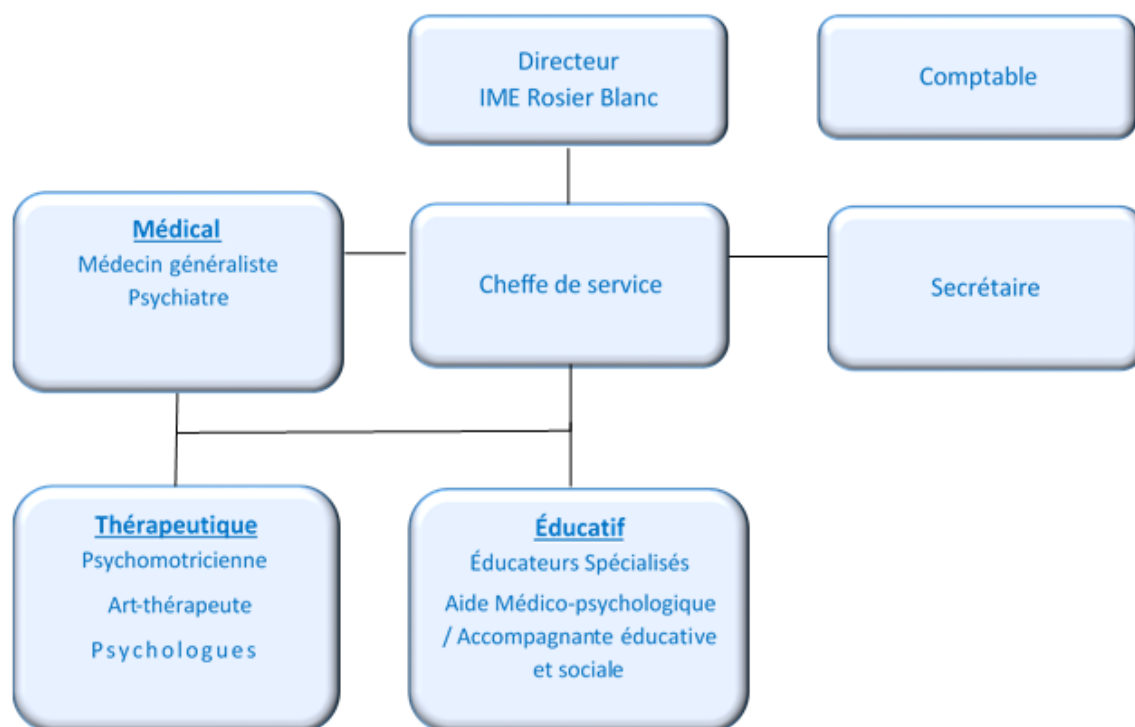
Directeur
IME Rosier Blanc

Comptable

Médical
Médecin généraliste
Psychiatre

Cheffe de service

Secrétaire

Thérapeutique
Psychomotricienne
Art-thérapeute
Psychologues

Éducatif
Éducateurs Spécialisés
Aide Médico-psychologique / Accompagnante éducative et sociale